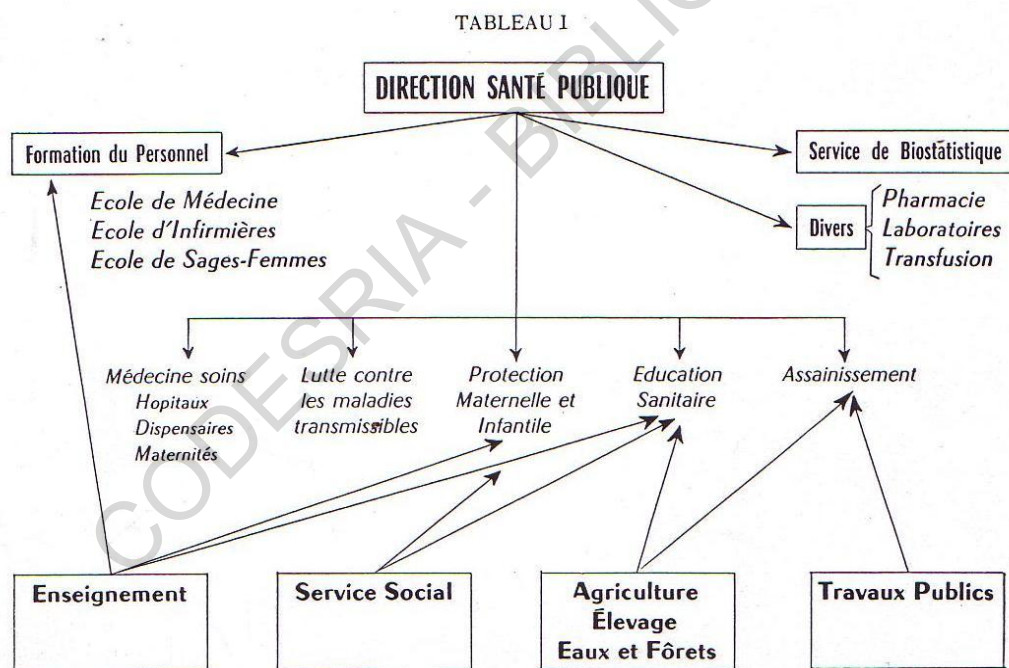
TABLEAU I

DIRECTION SANTÉ PUBLIQUE

Formation du Personnel

Ecole de Médecine
Ecole d'Infirmières
Ecole de Sages-Femmes

Service de Biostatistique

Divers

Pharmacie
Laboratoires
Transfusion

Médecine soins
Hopitaux
Dispensaires
Maternités

Lutte contre les maladies transmissibles

Protection Maternelle et Infantile

Education Sanitaire

Assainissement

Enseignement

Service Social

Agriculture
Élevage
Eaux et Fôrets

Travaux Publics

CODESRIA - BIBLIOTHEQUE